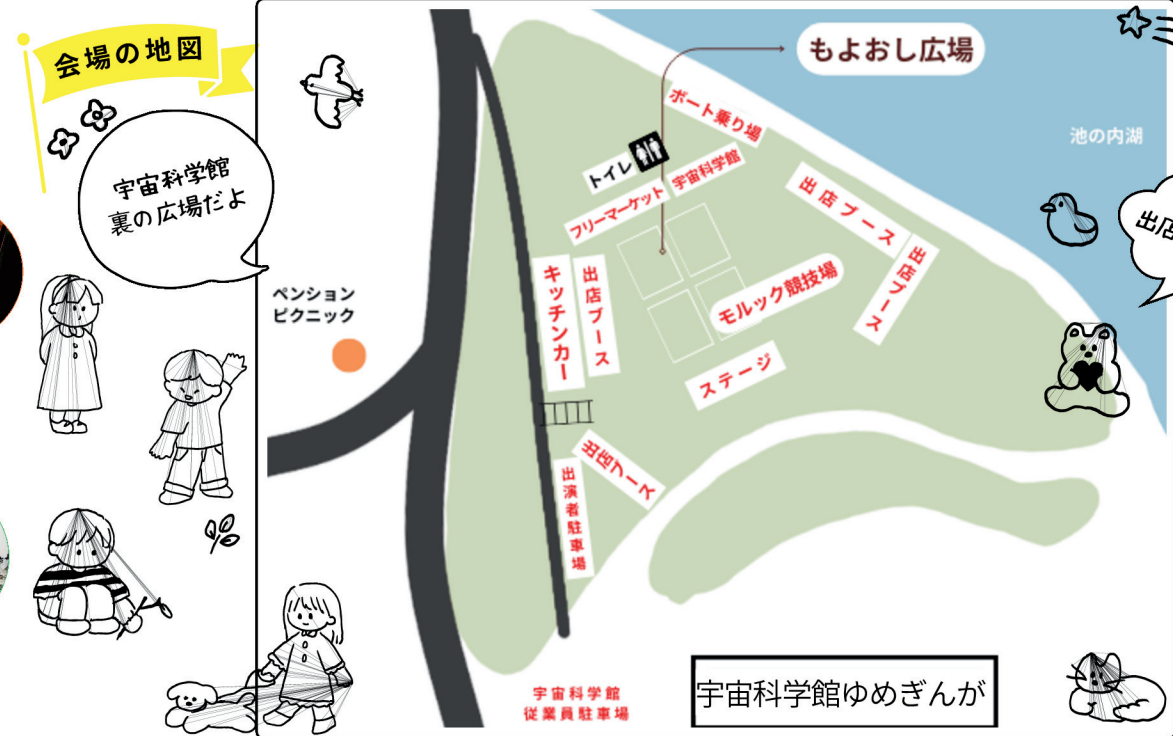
会場の地図

宇宙科学館
裏の広場だよ

ペンション
ピクニック

もよおし広場

ボート乗り場

トイレ

宇宙科学館

フリーマーケット

出店ブース

出店ブース

池の内湖

出店

キッチンカー

出店ブース

モルック競技場

ステージ

出店ブース

出演者駐車場

宇宙科学館
従業員駐車場

宇宙科学館ゆめぎんが